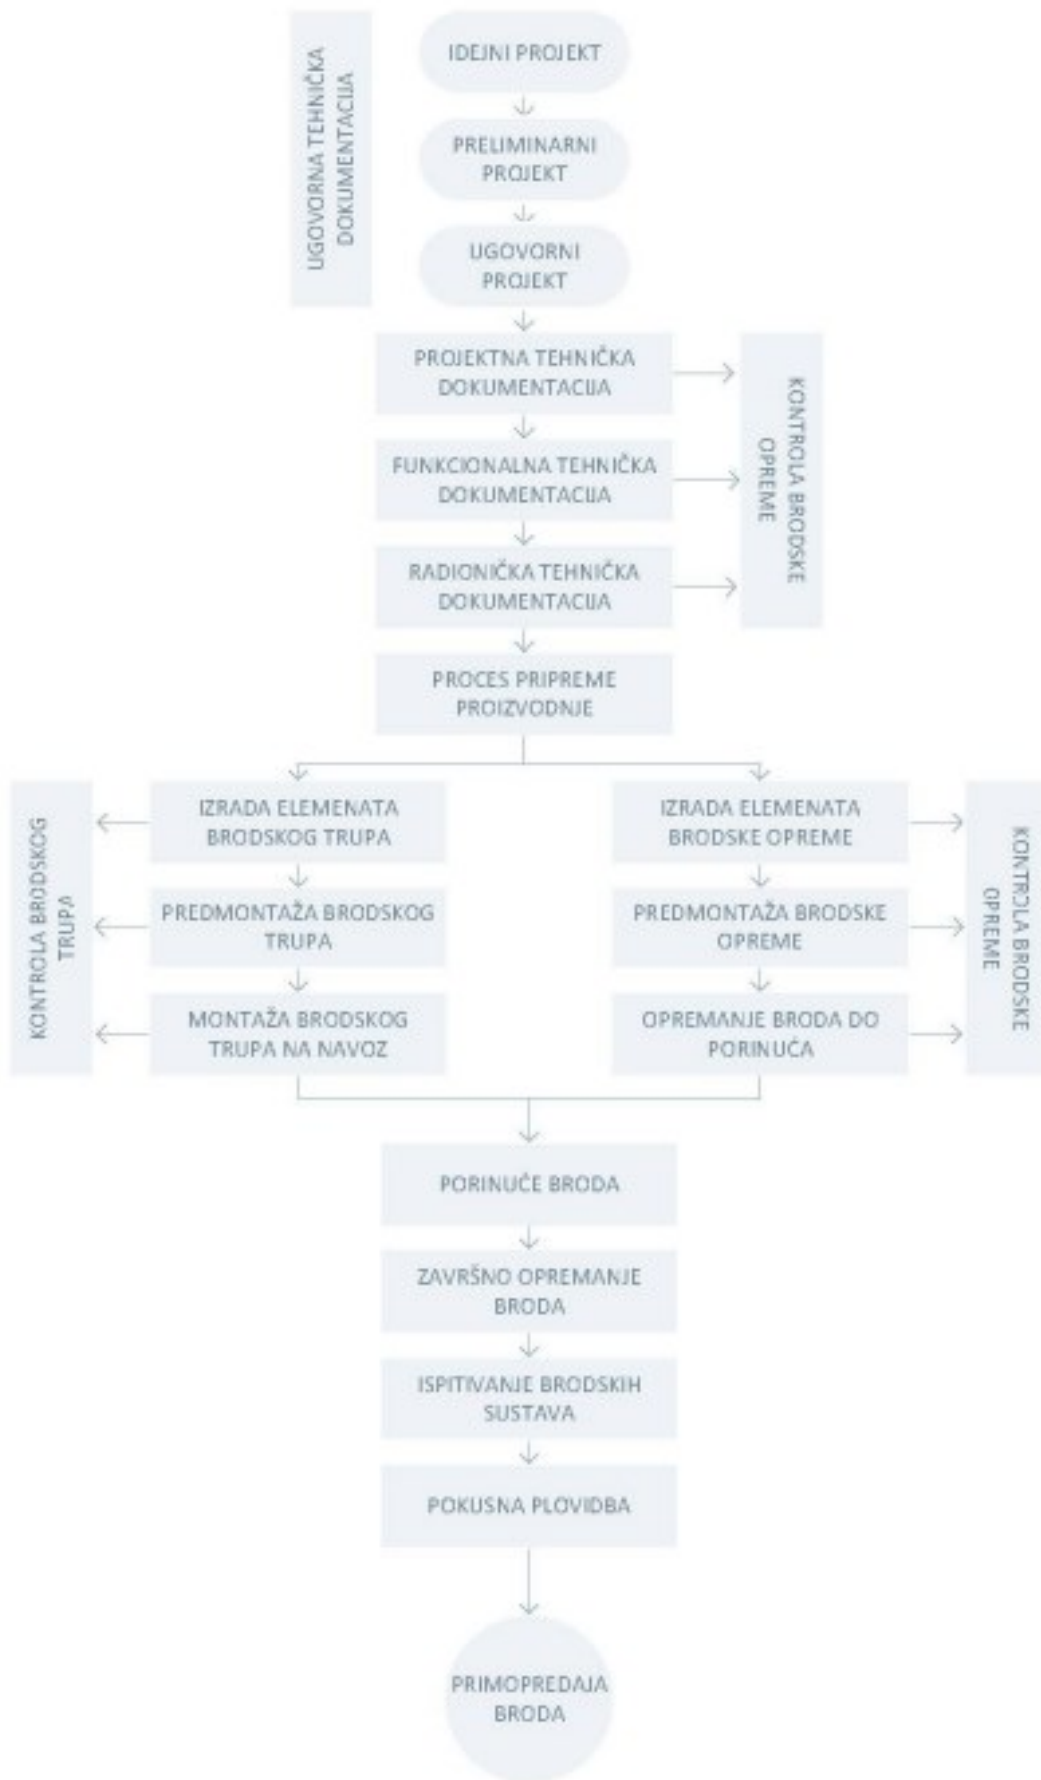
UGOVORNA TEHNIČKA DOKUMENTACIJA

IDEJNI PROJEKT

PRELIMINARNI PROJEKT

UGOVORNI PROJEKT

PROJEKTNA TEHNIČKA DOKUMENTACIJA

FUNKCIONALNA TEHNIČKA DOKUMENTACIJA

RADIONIČKA TEHNIČKA DOKUMENTACIJA

KONTROLA BRODSKE OPREME

PROCES PRIPREME PROIZVODNJE

KONTROLA BRODSKOG TRUPA

IZRADA ELEMENATA BRODSKOG TRUPA

PREDMONTAŽA BRODSKOG TRUPA

MONTAŽA BRODSKOG TRUPA NA NAVOZ

IZRADA ELEMENATA BRODSKE OPREME

PREDMONTAŽA BRODSKE OPREME

OPREMANJE BRODA DO PORINUĆA

KONTROLA BRODSKE OPREME

PORINUĆE BRODA

ZAVRŠNO OPREMANJE BRODA

ISPITIVANJE BRODSKIH SUSTAVA

POKUSNA PLOVIDBA

PRIMOPREDAJA BRODA